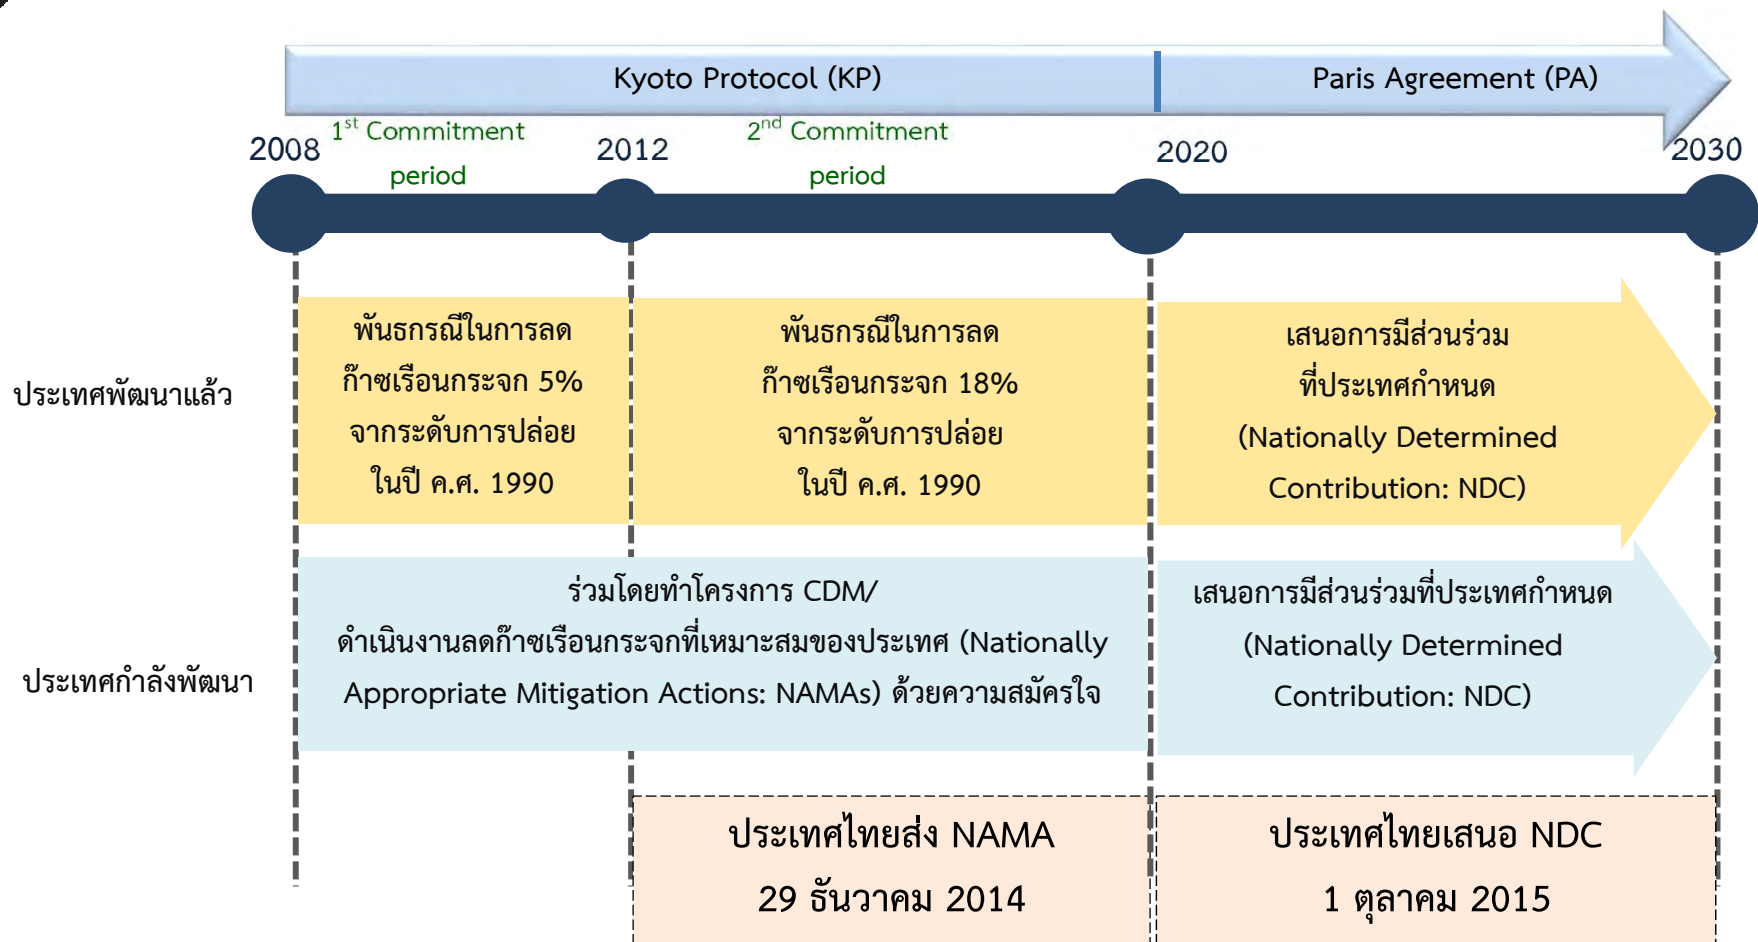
Kyoto Protocol (KP)

Paris Agreement (PA)

2008

$1^{st}$ Commitment period

2012

$2^{nd}$ Commitment period

2020

2030

ประเทศพัฒนาแล้ว

พันธกรณีในการลด ก๊าซเรือนกระจก 5% จากระดับการปล่อย ในปี ค.ศ. 1990

พันธกรณีในการลด ก๊าซเรือนกระจก 18% จากระดับการปล่อย ในปี ค.ศ. 1990

เสนอการมีส่วนร่วม ที่ประเทศกำหนด (Nationally Determined Contribution: NDC)

ประเทศกำลังพัฒนา

ร่วมโดยทำโครงการ CDM/ ดำเนินงานลดก๊าซเรือนกระจกที่เหมาะสมของประเทศ (Nationally Appropriate Mitigation Actions: NAMAs) ด้วยความสมัครใจ

เสนอการมีส่วนร่วมที่ประเทศกำหนด (Nationally Determined Contribution: NDC)

ประเทศไทยส่ง NAMA 29 ธันวาคม 2014

ประเทศไทยเสนอ NDC 1 ตุลาคม 2015